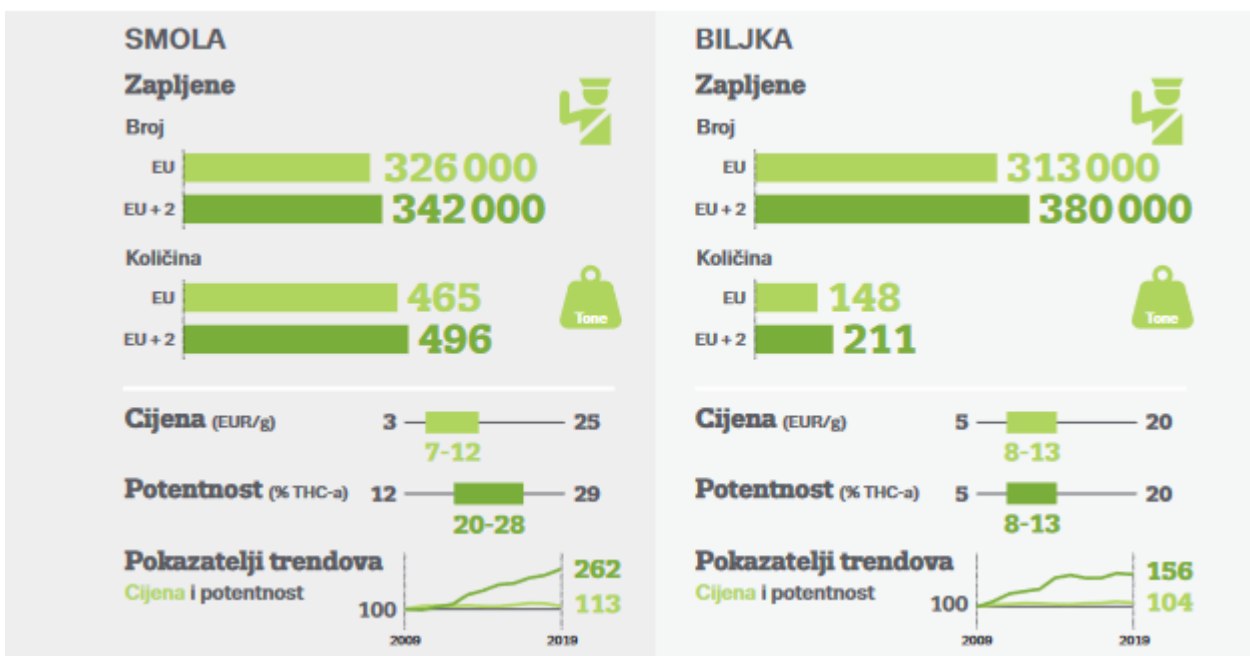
SMOLA

Zapljene

Broj

EU 326 000

EU + 2 342 000

Količina

EU 465

EU + 2 496

Tone

Cijena (EUR/g) 3 7-12 25

Potentnost (% THC-a) 12 20-28 29

Pokazatelji trendova
Cijena i potentnost

100 262 113

2009 2019

BILJKA

Zapljene

Broj

EU 313 000

EU + 2 380 000

Količina

EU 148

EU + 2 211

Tone

Cijena (EUR/g) 5 8-13 20

Potentnost (% THC-a) 5 8-13 20

Pokazatelji trendova
Cijena i potentnost

100 156 104

2009 2019